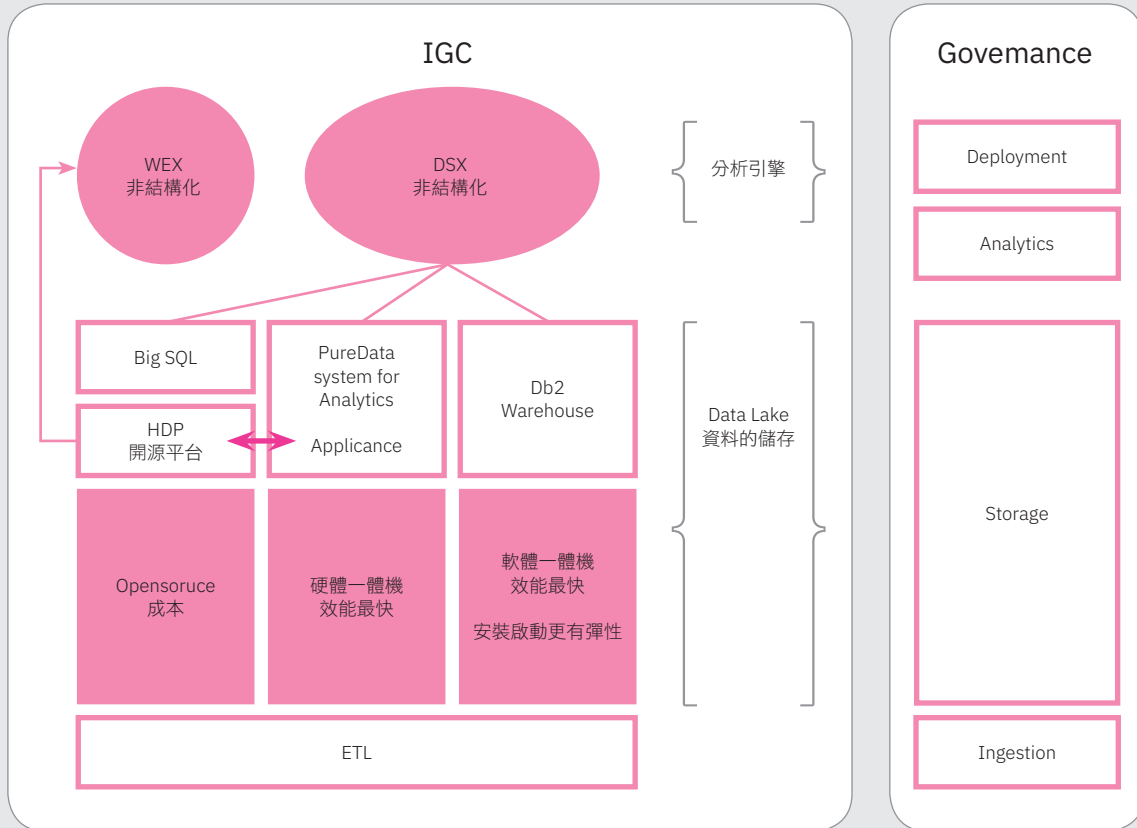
IGC

WEX
非結構化

DSX
非結構化

分析引擎

Big SQL

PureData system for Analytics

Applicance

Db2 Warehouse

HDP
開源平台

Data Lake
資料的儲存

Opensoruce
成本

硬體一體機
效能最快

軟體一體機
效能最快

安裝啟動更有彈性

ETL

Govemance

Deployment

Analytics

Storage

Ingestion